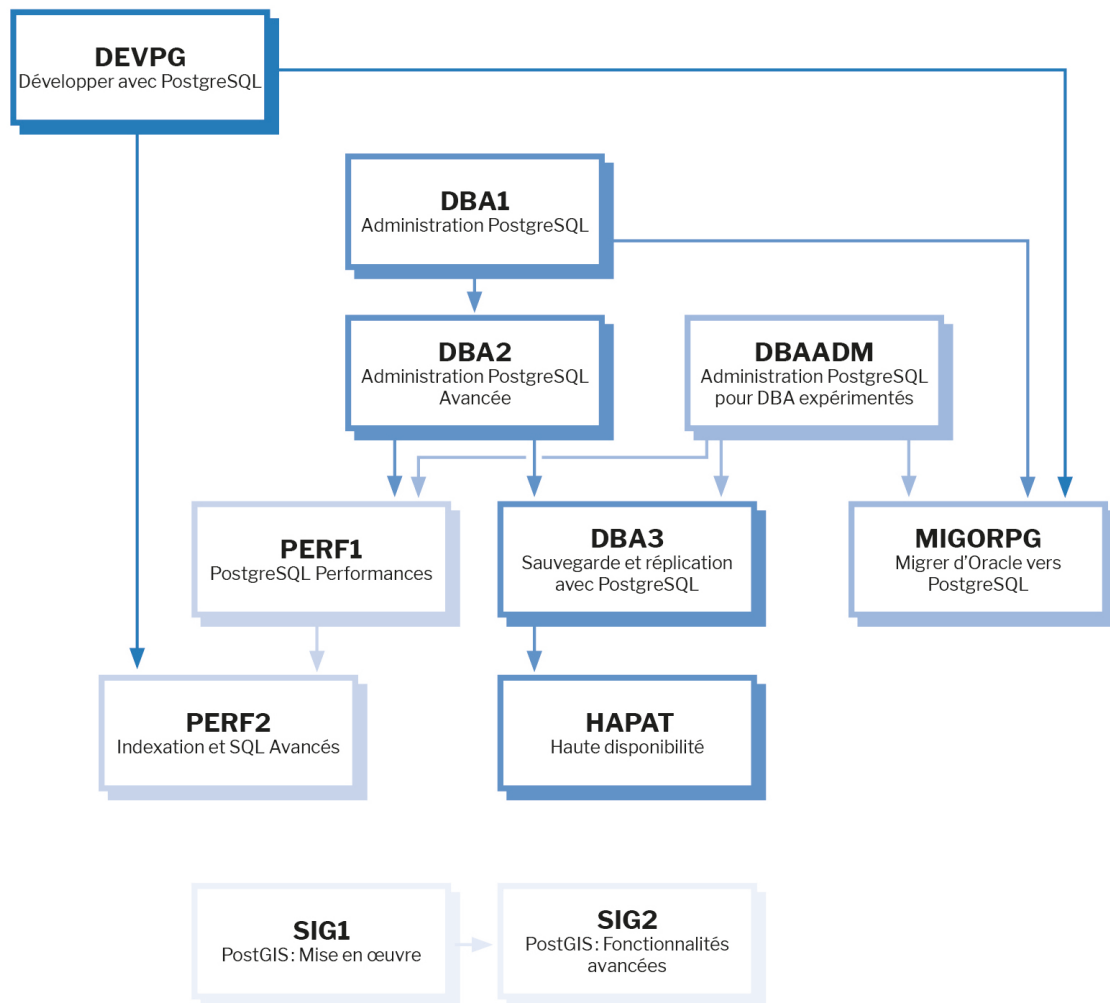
DEVPG
Développer avec PostgreSQL

DBA1
Administration PostgreSQL

DBA2
Administration PostgreSQL Avancée

DBAADM
Administration PostgreSQL pour DBA expérimentés

PERF1
PostgreSQL Performances

DBA3
Sauvegarde et réplication avec PostgreSQL

MIGORPG
Migrer d'Oracle vers PostgreSQL

PERF2
Indexation et SQL Avancés

HAPAT
Haute disponibilité

SIG1
PostGIS : Mise en œuvre

SIG2
PostGIS : Fonctionnalités avancées